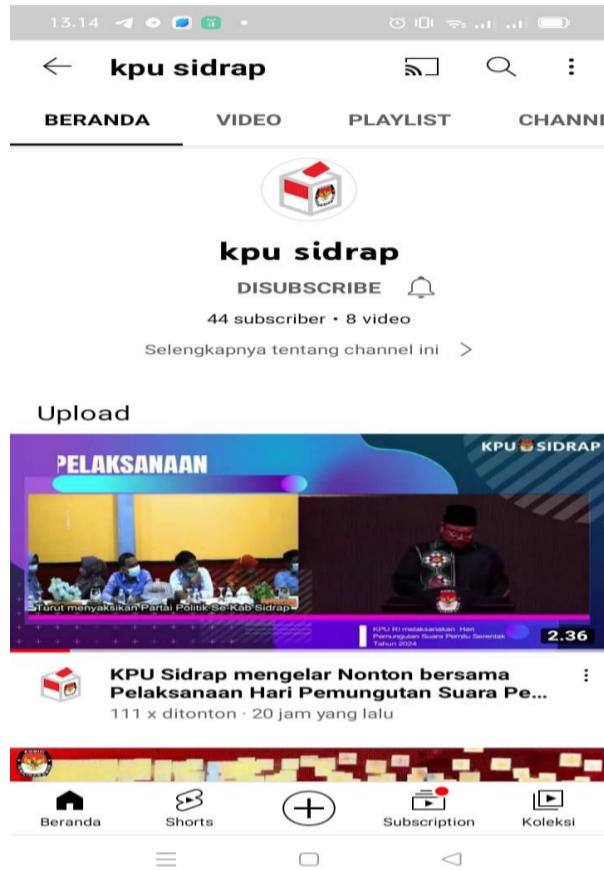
13.14

kpu sidrap

BERANDA VIDEO PLAYLIST CHANNE

kpu sidrap

DISUBSCRIBE

44 subscriber • 8 video

Selengkapnya tentang channel ini >

Upload

PELAKSANAAN

KPU SIDRAP

Turut menyaksikan Partai Politik Se-Kab Sidrap

KPU RI melaksanakan Hari Pemungutan Suara Pemilu Serentak Tahun 2024

2.36

KPU Sidrap mengelar Nonton bersama Pelaksanaan Hari Pemungutan Suara Pe...

111 x ditonton · 20 jam yang lalu

Beranda Shorts Subscription Koleksi